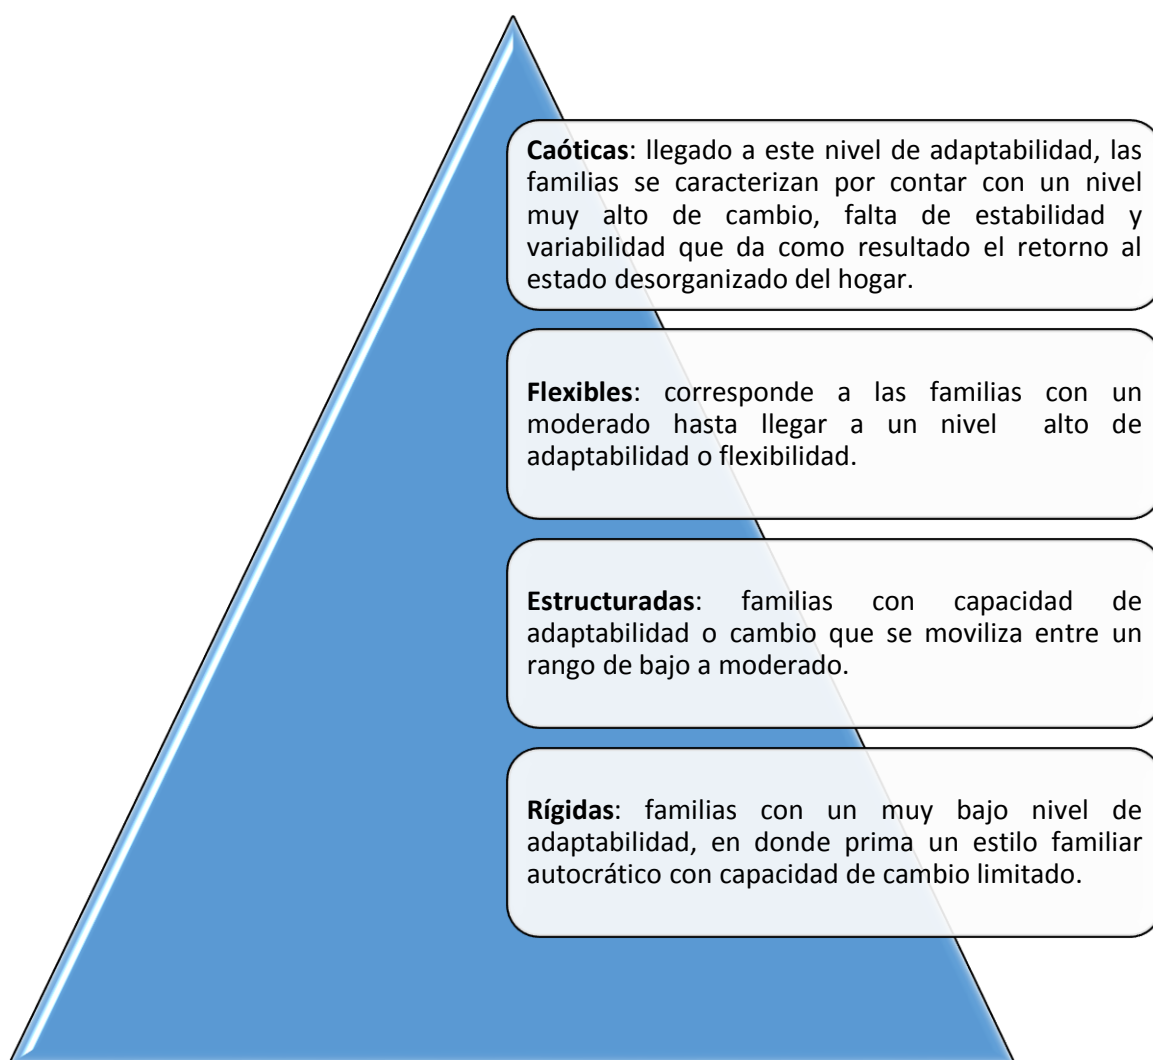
**Caóticas**: llegado a este nivel de adaptabilidad, las familias se caracterizan por contar con un nivel muy alto de cambio, falta de estabilidad y variabilidad que da como resultado el retorno al estado desorganizado del hogar.

**Flexibles**: corresponde a las familias con un moderado hasta llegar a un nivel alto de adaptabilidad o flexibilidad.

**Estructuradas**: familias con capacidad de adaptabilidad o cambio que se moviliza entre un rango de bajo a moderado.

**Rígidas**: familias con un muy bajo nivel de adaptabilidad, en donde prima un estilo familiar autocrático con capacidad de cambio limitado.